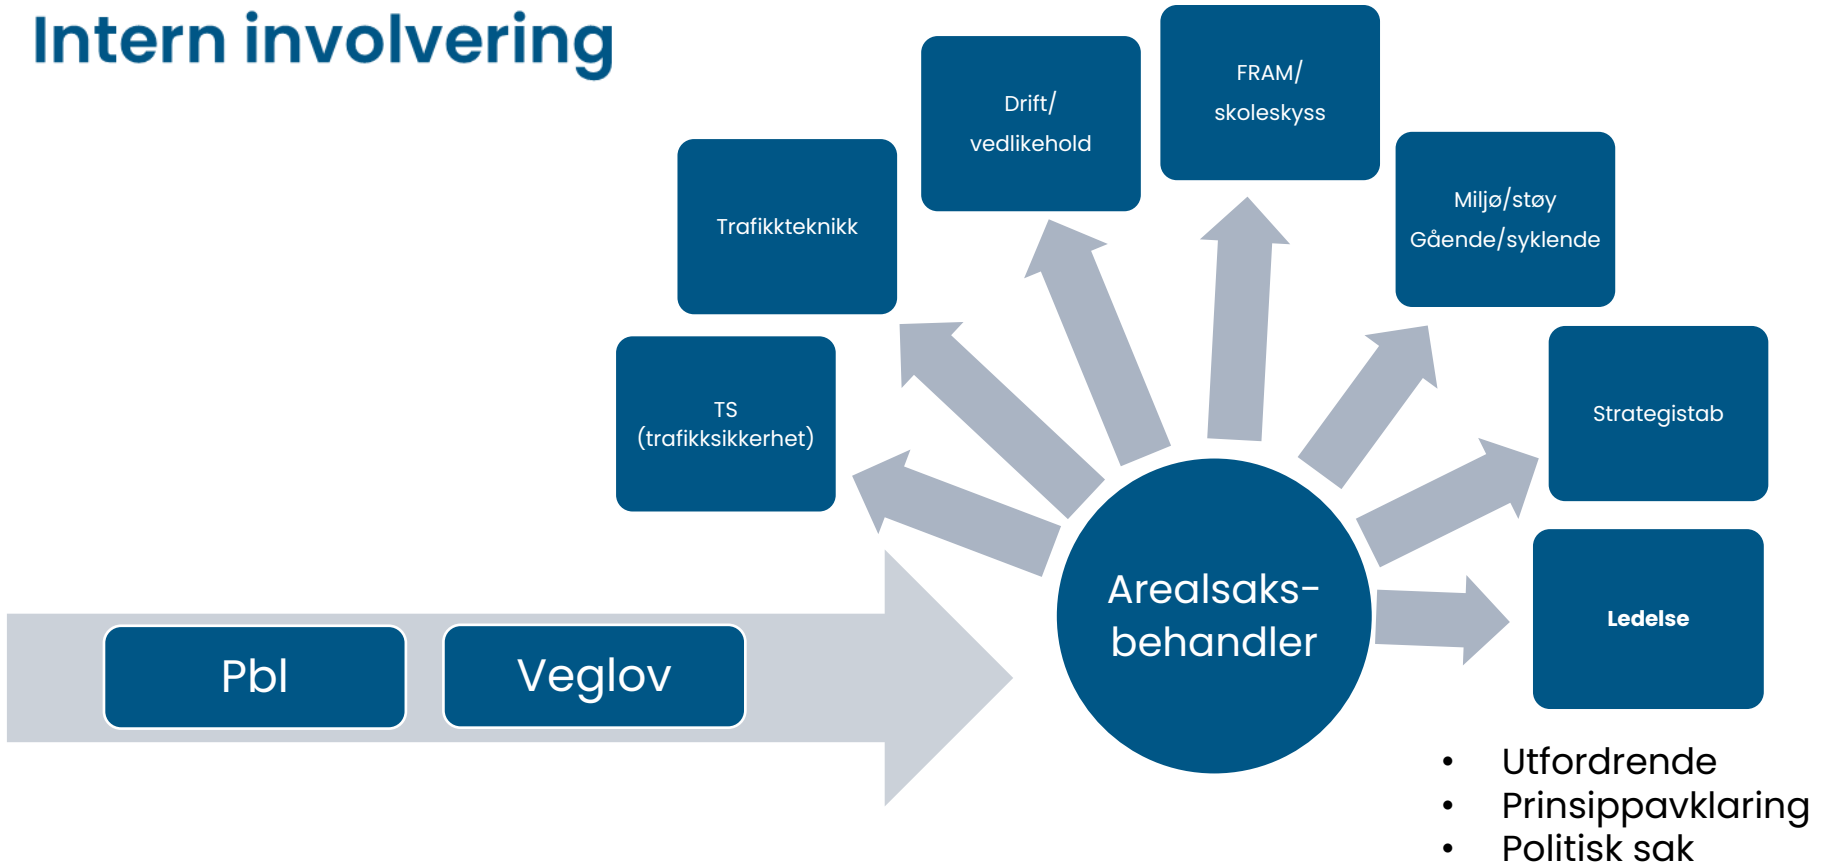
Intern involvering

Pbl

Veglov

Arealsaksbehandler

TS (trafikksikkerhet)

Trafikkteknikk

Drift/ vedlikehold

FRAM/ skoleskyss

Miljø/støy Gående/syklende

Strategistab

Ledelse

- Utfordrende
- Prinsippavklaring
- Politisk sak